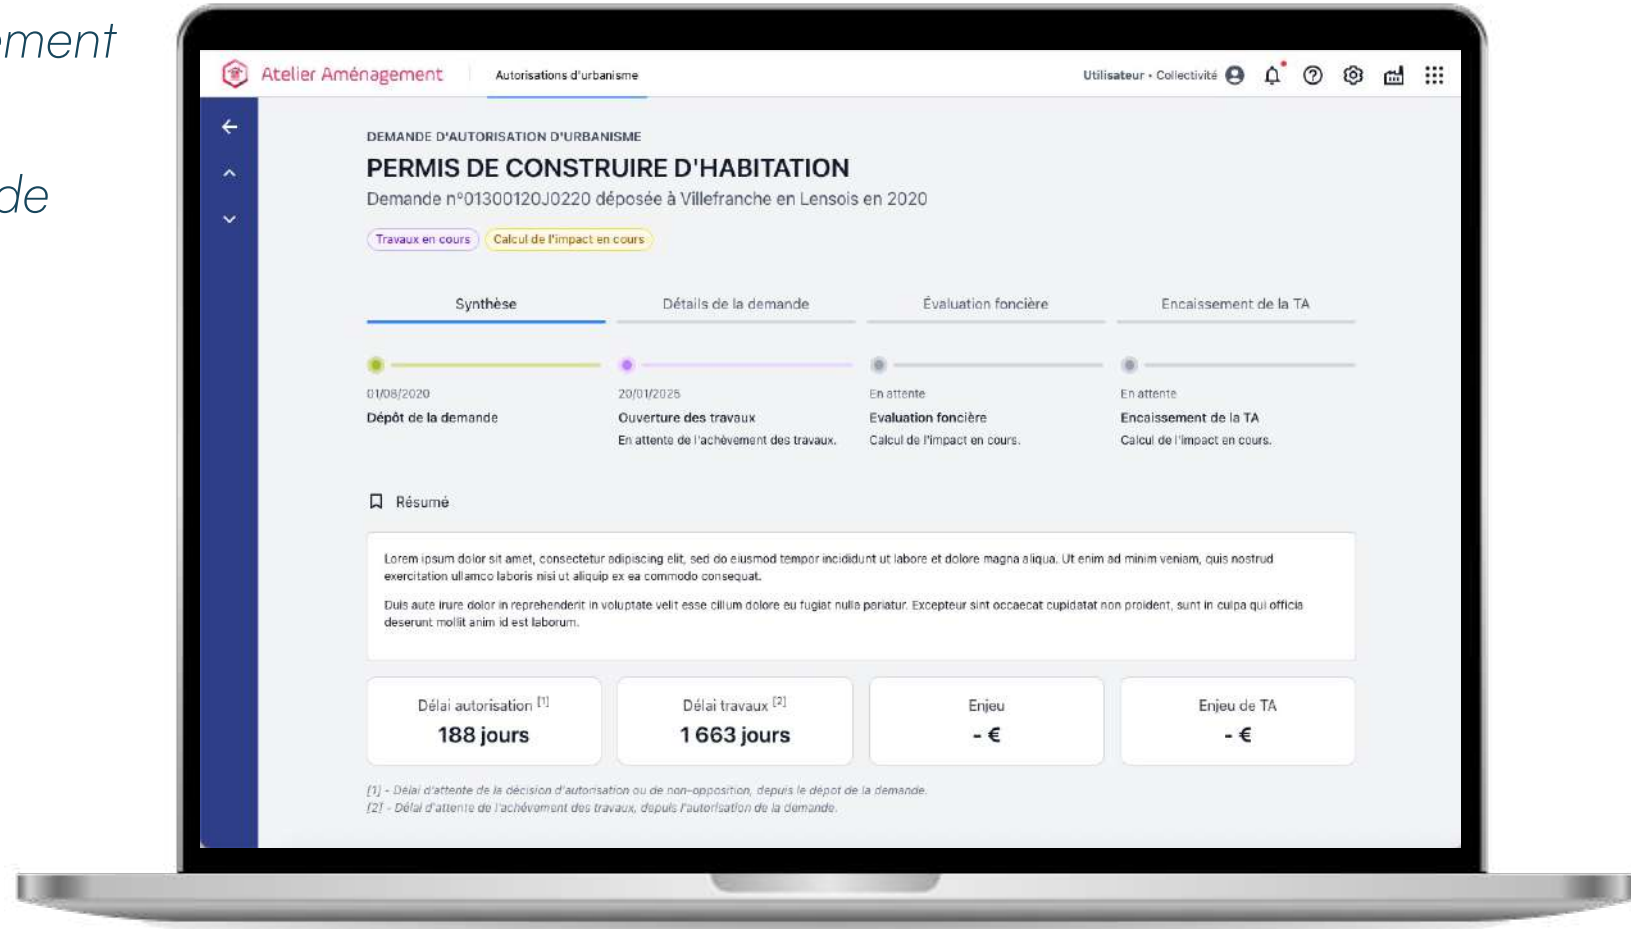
ment

de

Atelier Aménagement
Autorisations d'urbanisme
Utilisateur • Collectivité

DEMANDE D'AUTORISATION D'URBANISME
PERMIS DE CONSTRUIRE D'HABITATION
Demande n°01300120J0220 déposée à Villefranche en Lensois en 2020

Travaux en cours
Calcul de l'impact en cours

Synthèse
Détails de la demande
Évaluation foncière
Encaissement de la TA

01/08/2020
Dépôt de la demande

20/01/2025
Ouverture des travaux
En attente de l'achèvement des travaux.

En attente
Evaluation foncière
Calcul de l'impact en cours.

En attente
Encaissement de la TA
Calcul de l'impact en cours.

Résumé

Lorem ipsum dolor sit amet, consectetur adipiscing elit, sed do eiusmod tempor incididunt ut labore et dolore magna aliqua. Ut enim ad minim veniam, quis nostrud exercitation ullamco laboris nisi ut aliquip ex ea commodo consequat.

Duis aute irure dolor in reprehenderit in voluptate velit esse cillum dolore eu fugiat nulla pariatur. Excepteur sint occaecat cupidatat non proident, sunt in culpa qui officia deserunt mollit anim id est laborum.

| Délai autorisation [1] | Délai travaux [2] | Enjeu | Enjeu de TA |
|---|---|---|---|
| 188 jours | 1 663 jours | - € | - € |

[1] - Délai d'attente de la décision d'autorisation ou de non-opposition, depuis le dépot de la demande.
[2] - Délai d'attente de l'achèvement des travaux, depuis l'autorisation de la demande.